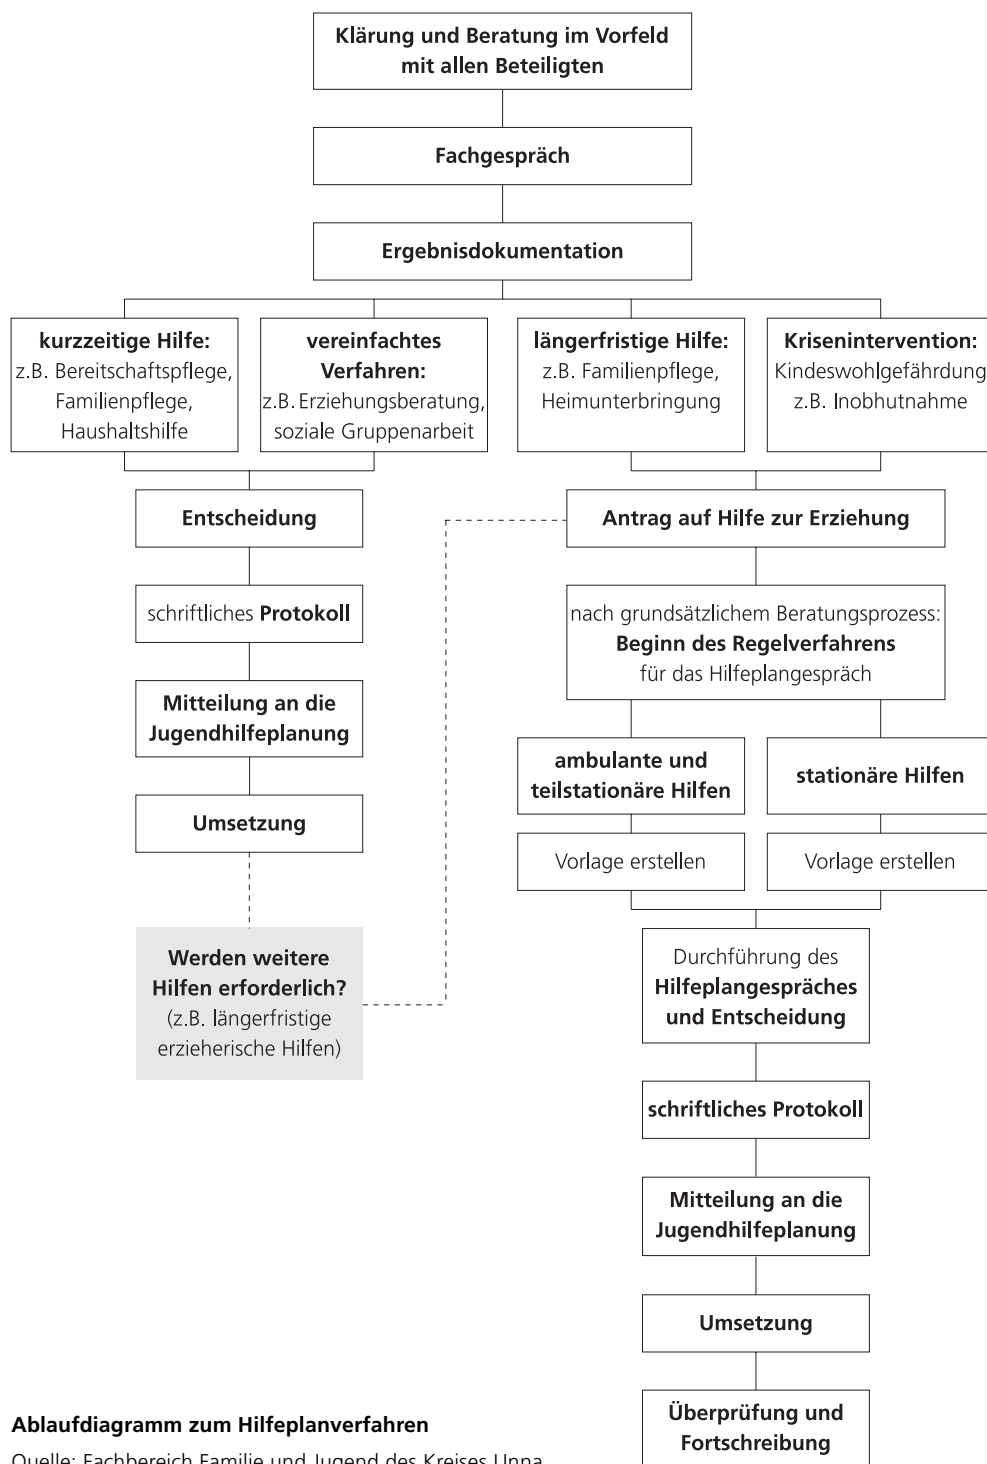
Klärung und Beratung im Vorfeld mit allen Beteiligten

Fachgespräch

Ergebnisdokumentation

kurzzeitige Hilfe: z.B. Bereitschaftspflege, Familienpflege, Haushaltshilfe

vereinfachtes Verfahren: z.B. Erziehungsberatung, soziale Gruppenarbeit

längerfristige Hilfe: z.B. Familienpflege, Heimunterbringung

Krisenintervention: Kindeswohlgefährdung z.B. Inobhutnahme

Entscheidung

schriftliches Protokoll

Mitteilung an die Jugendhilfeplanung

Umsetzung

Werden weitere Hilfen erforderlich? (z.B. längerfristige erzieherische Hilfen)

Antrag auf Hilfe zur Erziehung

nach grundsätzlichem Beratungsprozess: Beginn des Regelverfahrens für das Hilfeplangespräch

ambulante und teilstationäre Hilfen

stationäre Hilfen

Vorlage erstellen

Vorlage erstellen

Durchführung des Hilfeplangespräches und Entscheidung

schriftliches Protokoll

Mitteilung an die Jugendhilfeplanung

Umsetzung

Überprüfung und Fortschreibung

Ablaufdiagramm zum Hilfeplanverfahren

Quelle: Fachbereich Familie und Jugend des Kreises Unna